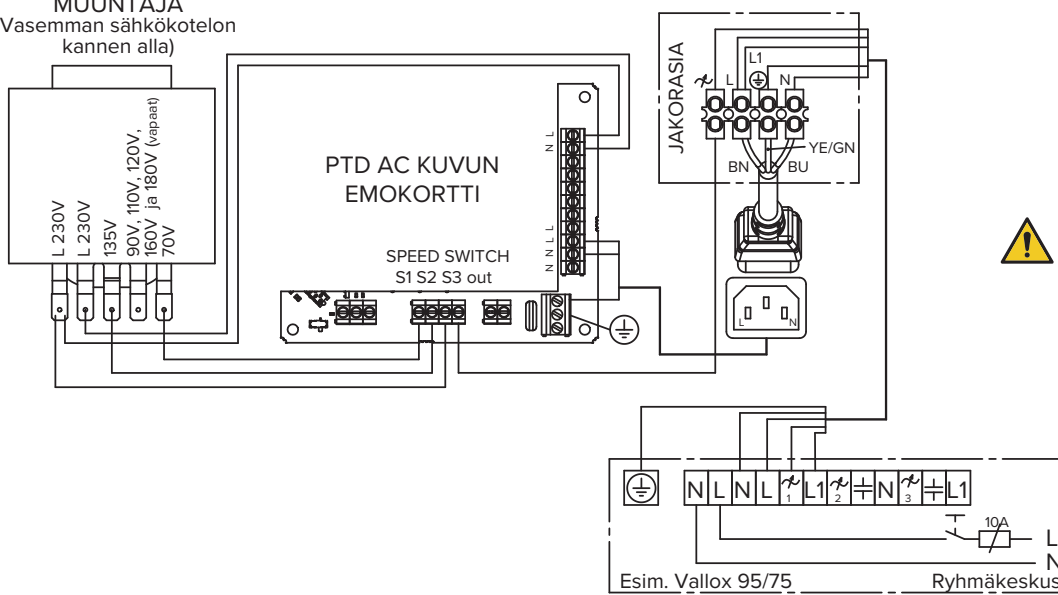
MUUNTAJA
Vasemman sähkökotelon kannen alla)

L 230V
L 230V
135V
90V, 110V, 120V, 160V ja 180V (vapaat)
70V

PTD AC KUVUN EMOKORTTI

N L
N N L L

SPEED SWITCH
S1 S2 S3 out

JAKORASIA
L1
L N
YE/GN
BN BU

L N

N L N L 1 L1 2 N 3 L1

10A
L
N

Esim. Vallox 95/75
Ryhmäkeskus